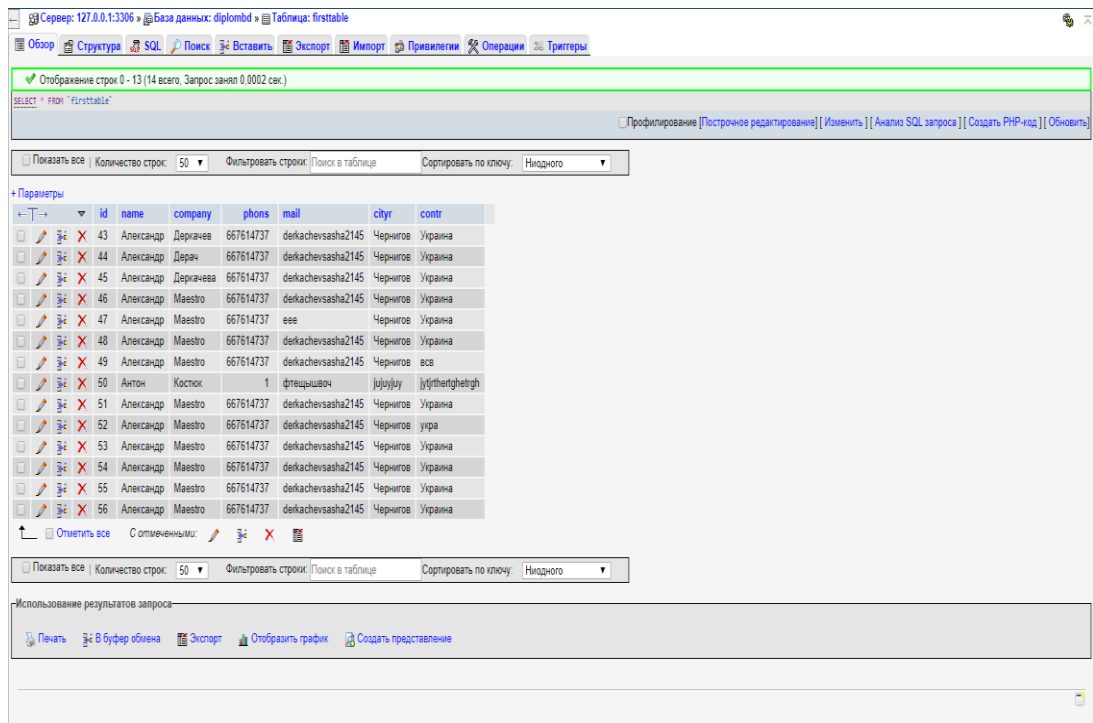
Сервер: 127.0.0.1:3306 » База данных: diplombd » Таблица: firsttable

Обзор | Структура | SQL | Поиск | Вставить | Экспорт | Импорт | Привилегии | Операции | Триггеры

Отображение строк 0 - 13 (14 всего, Запрос занял 0,0002 сек.)

SELECT * FROM `firsttable`

Профилирование [Построчное редактирование] [ Изменить ] [ Анализ SQL запроса ] [ Создать PHP-код ] [ Обновить]

Показать все | Количество строк: 50 | Фильтровать строки: Поиск в таблице | Сортировать по ключу: Ниодного

+ Параметры

| | id | name | company | phons | mail | cityr | contr |
|---|---|---|---|---|---|---|---|
| | 43 | Александр | Деркачев | 667614737 | derkachevsasha2145 | Чернигов | Украина |
| | 44 | Александр | Дерач | 667614737 | derkachevsasha2145 | Чернигов | Украина |
| | 45 | Александр | Деркачева | 667614737 | derkachevsasha2145 | Чернигов | Украина |
| | 46 | Александр | Maestro | 667614737 | derkachevsasha2145 | Чернигов | Украина |
| | 47 | Александр | Maestro | 667614737 | eee | Чернигов | Украина |
| | 48 | Александр | Maestro | 667614737 | derkachevsasha2145 | Чернигов | Украина |
| | 49 | Александр | Maestro | 667614737 | derkachevsasha2145 | Чернигов | все |
| | 50 | Антон | Костюк | 1 | фтещышвоч | jujuyjuy | jytjrthertghetrgh |
| | 51 | Александр | Maestro | 667614737 | derkachevsasha2145 | Чернигов | Украина |
| | 52 | Александр | Maestro | 667614737 | derkachevsasha2145 | Чернигов | укра |
| | 53 | Александр | Maestro | 667614737 | derkachevsasha2145 | Чернигов | Украина |
| | 54 | Александр | Maestro | 667614737 | derkachevsasha2145 | Чернигов | Украина |
| | 55 | Александр | Maestro | 667614737 | derkachevsasha2145 | Чернигов | Украина |
| | 56 | Александр | Maestro | 667614737 | derkachevsasha2145 | Чернигов | Украина |

Отметить все | С отмеченными:

Показать все | Количество строк: 50 | Фильтровать строки: Поиск в таблице | Сортировать по ключу: Ниодного

Использование результатов запроса

Печать | В буфер обмена | Экспорт | Отобразить график | Создать представление